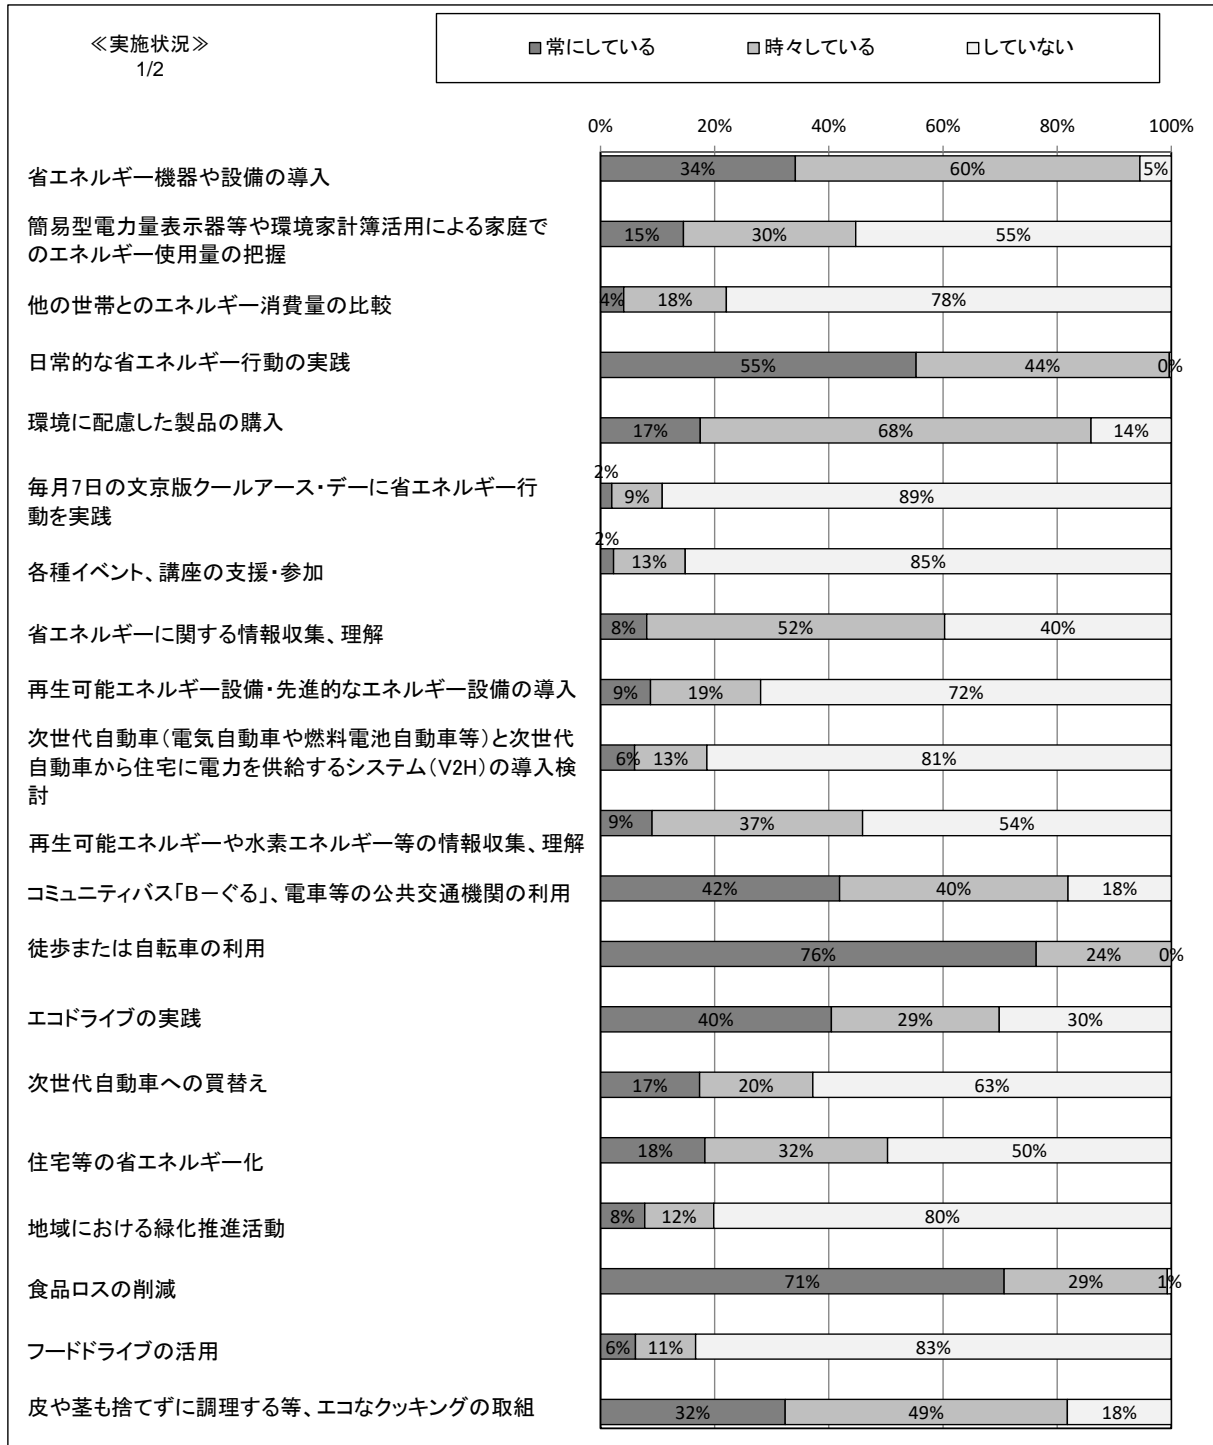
≪実施状況≫
1/2

■常にしている □時々している □していない

0% 20% 40% 60% 80% 100%

| 項目 | 常にしている | 時々している | していない |
|---|---|---|---|
| 省エネルギー機器や設備の導入 | 34% | 60% | 5% |
| 簡易型電力量表示器等や環境家計簿活用による家庭でのエネルギー使用量の把握 | 15% | 30% | 55% |
| 他の世帯とのエネルギー消費量の比較 | 4% | 18% | 78% |
| 日常的な省エネルギー行動の実践 | 55% | 44% | 0% |
| 環境に配慮した製品の購入 | 17% | 68% | 14% |
| 毎月7日の文京版クールアース・デーに省エネルギー行動を実践 | 2% | 9% | 89% |
| 各種イベント、講座の支援・参加 | 2% | 13% | 85% |
| 省エネルギーに関する情報収集、理解 | 8% | 52% | 40% |
| 再生可能エネルギー設備・先進的なエネルギー設備の導入 | 9% | 19% | 72% |
| 次世代自動車(電気自動車や燃料電池自動車等)と次世代自動車から住宅に電力を供給するシステム(V2H)の導入検討 | 6% | 13% | 81% |
| 再生可能エネルギーや水素エネルギー等の情報収集、理解 | 9% | 37% | 54% |
| コミュニティバス「Bーぐる」、電車等の公共交通機関の利用 | 42% | 40% | 18% |
| 徒歩または自転車の利用 | 76% | 24% | 0% |
| エコドライブの実践 | 40% | 29% | 30% |
| 次世代自動車への買替え | 17% | 20% | 63% |
| 住宅等の省エネルギー化 | 18% | 32% | 50% |
| 地域における緑化推進活動 | 8% | 12% | 80% |
| 食品ロスの削減 | 71% | 29% | 1% |
| フードドライブの活用 | 6% | 11% | 83% |
| 皮や茎も捨てずに調理する等、エコなクッキングの取組 | 32% | 49% | 18% |